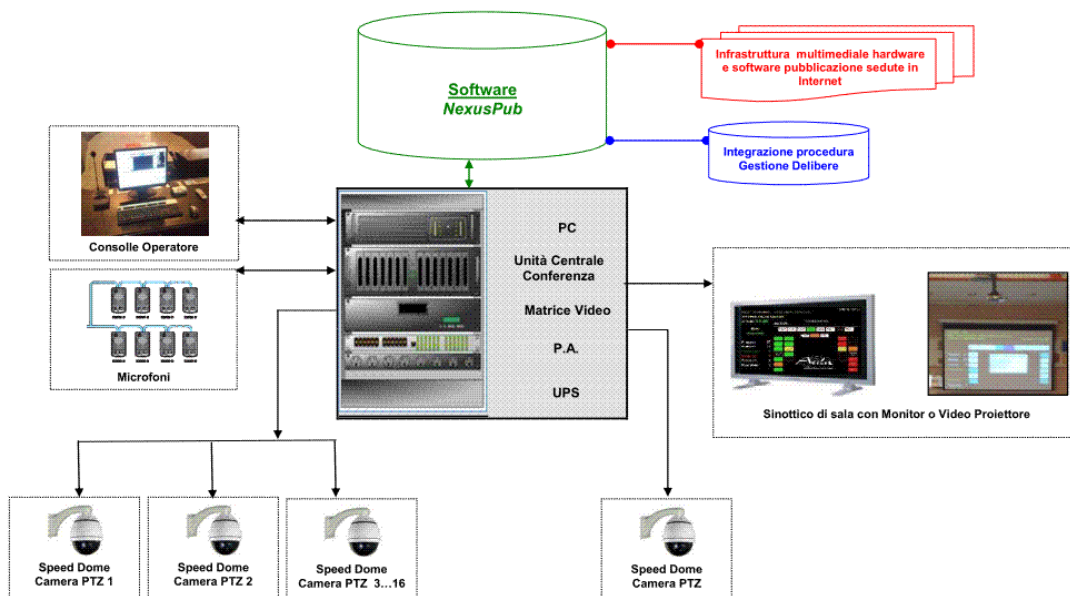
Software
NexusPub

Infrastruttura multimediale hardware e software pubblicazione sedute in Internet

Integrazione procedura Gestione Delibere

Consolle Operatore

Microfoni

PC

Unità Centrale Conferenza

Matrice Video

P.A.

UPS

Sinottico di sala con Monitor o Video Proiettore

Speed Dome Camera PTZ 1

Speed Dome Camera PTZ 2

Speed Dome Camera PTZ 3…16

Speed Dome Camera PTZ